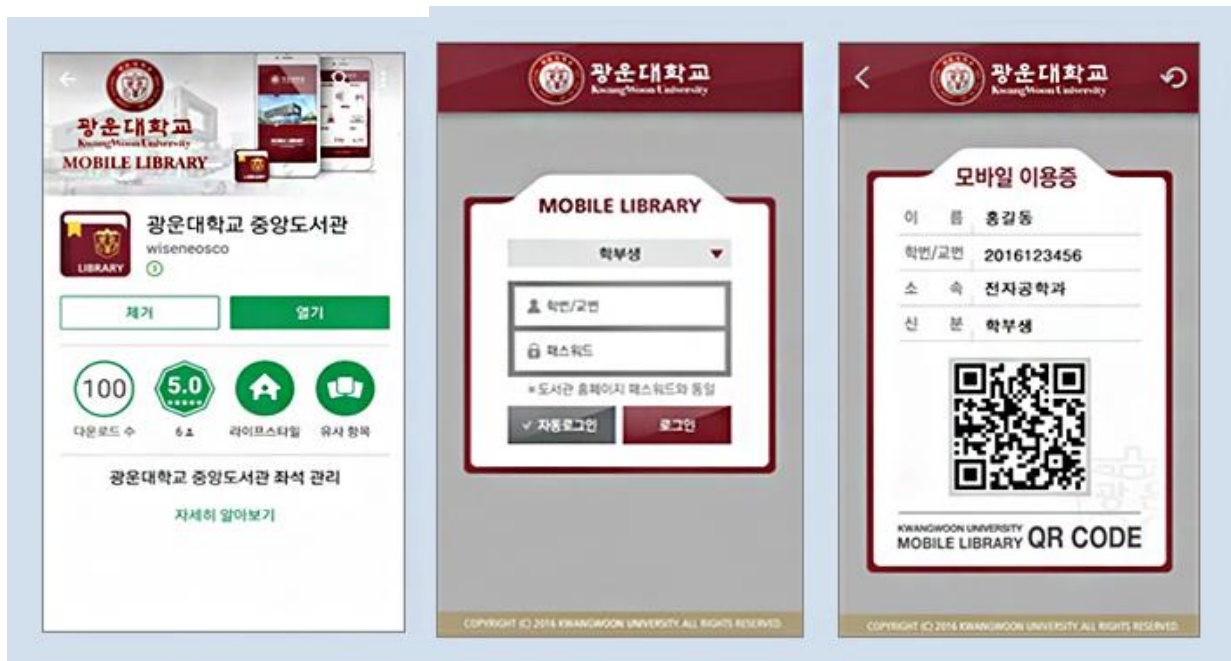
광운대학교
KwangWoon University
MOBILE LIBRARY

광운대학교 중앙도서관
wiseneosco
LIBRARY

제거
열기

100
다운로드 수
5.0
6
라이프스타일
유사 항목

광운대학교 중앙도서관 좌석 관리
자세히 알아보기

광운대학교
KwangWoon University

MOBILE LIBRARY
학부생
학번/교번
패스워드
*도서관 홈페이지 패스워드와 동일
자동로그인
로그인

COPYRIGHT (C) 2016 KWANGWOON UNIVERSITY. ALL RIGHTS RESERVED.

광운대학교
KwangWoon University

모바일 이용증
| 이 름 | 홍길동 |
|---|---|
| 학번/교번 | 2016123456 |
| 소 속 | 전자공학과 |
| 신 분 | 학부생 |

KWANGWOON UNIVERSITY
MOBILE LIBRARY QR CODE

COPYRIGHT (C) 2016 KWANGWOON UNIVERSITY. ALL RIGHTS RESERVED.